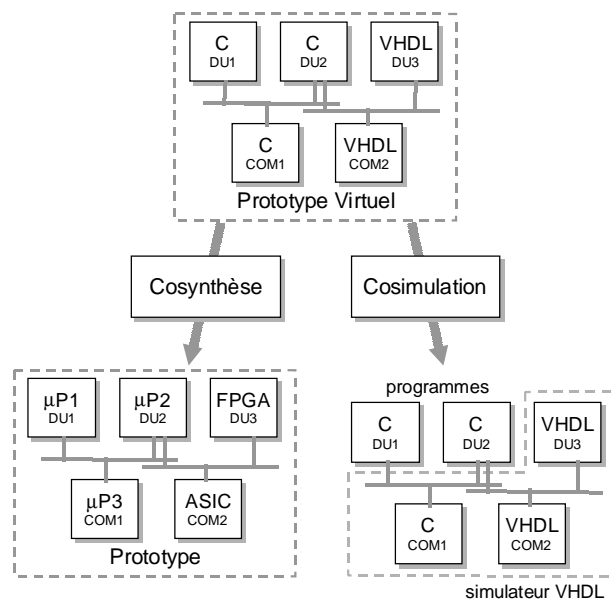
C
DU1

C
DU2

VHDL
DU3

C
COM1

VHDL
COM2

Prototype Virtuel

Cosynthèse

Cosimulation

μP1
DU1

μP2
DU2

FPGA
DU3

μP3
COM1

ASIC
COM2

Prototype

programmes

C
DU1

C
DU2

VHDL
DU3

C
COM1

VHDL
COM2

simulateur VHDL